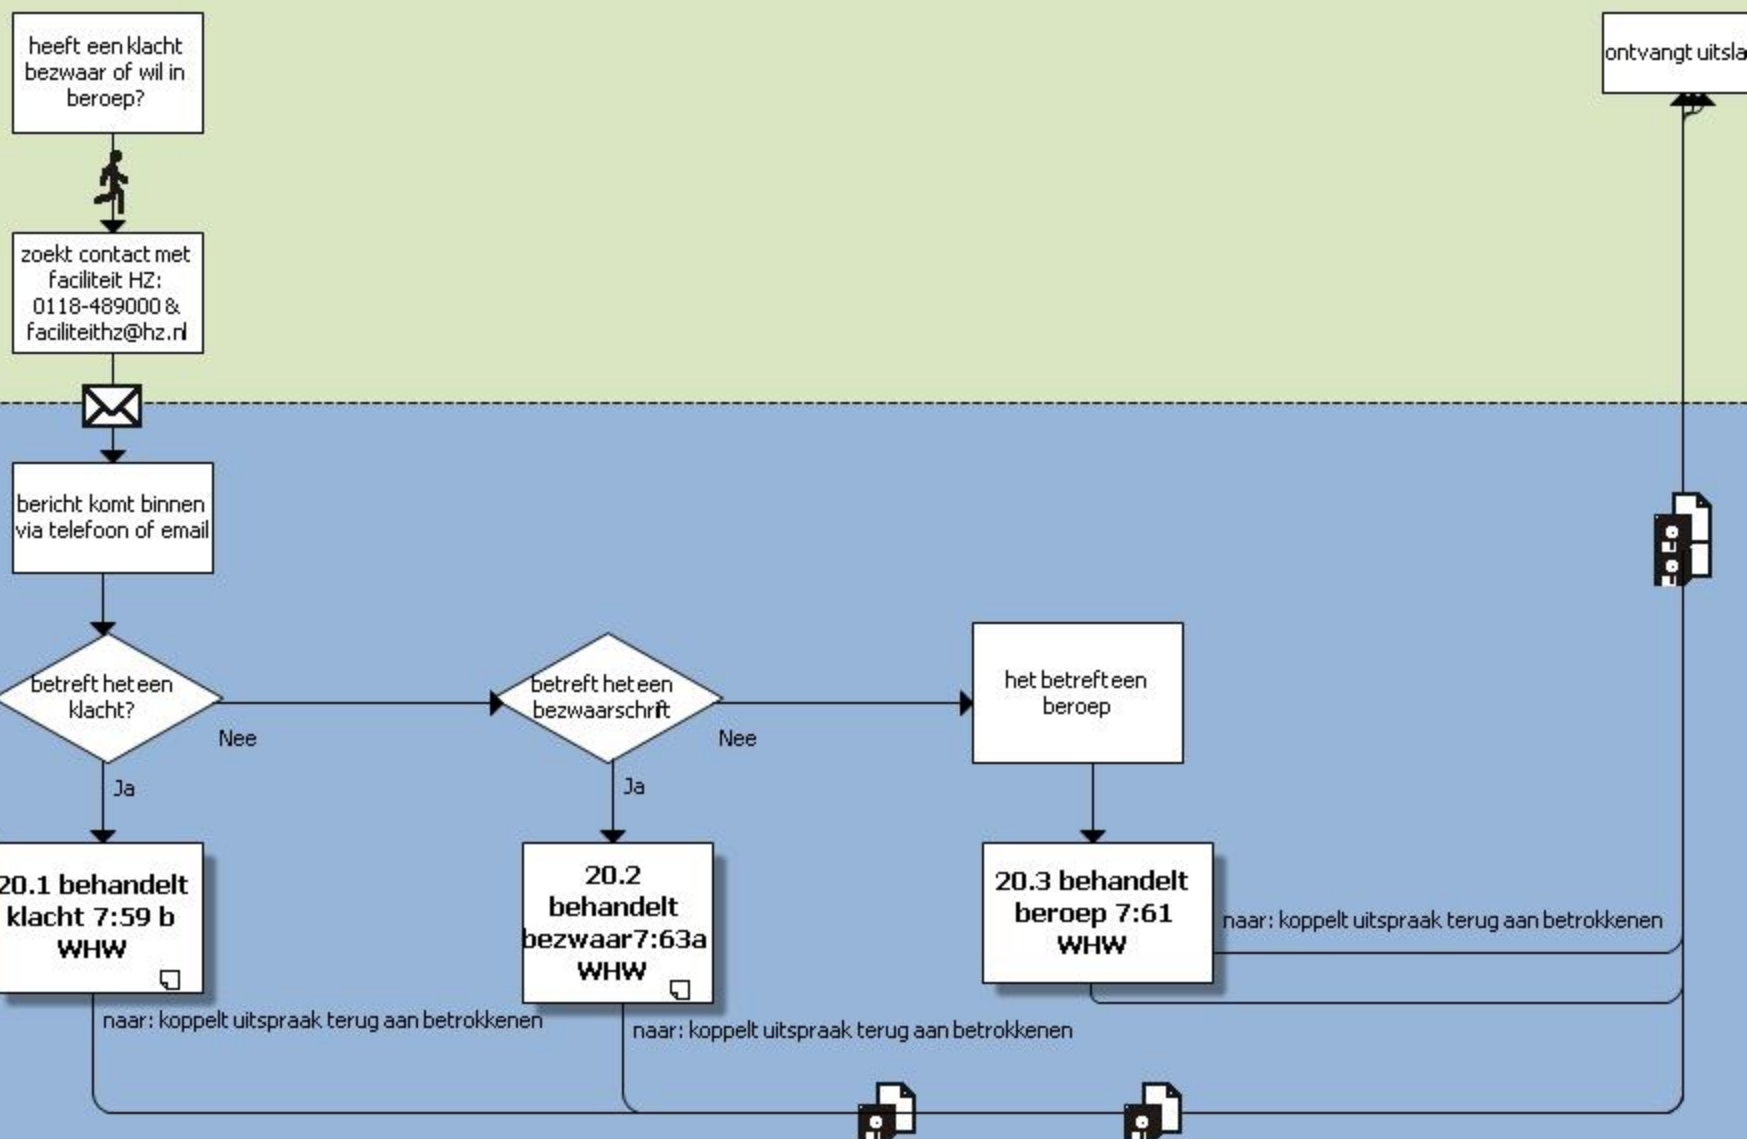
heeft een klacht bezwaar of wil in beroep?

zoekt contact met faciliteit HZ: 0118-489000 & faciliteithz@hz.nl

bericht komt binnen via telefoon of email

betreft het een klacht?

Nee

Ja

betreft het een bezwaarschrift

Nee

Ja

het betreft een beroep

20.1 behandelt klacht 7:59 b WHW

20.2 behandelt bezwaar7:63a WHW

20.3 behandelt beroep 7:61 WHW

naar: koppelt uitspraak terug aan betrokkenen

naar: koppelt uitspraak terug aan betrokkenen

naar: koppelt uitspraak terug aan betrokkenen

ontvangt uitsla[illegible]